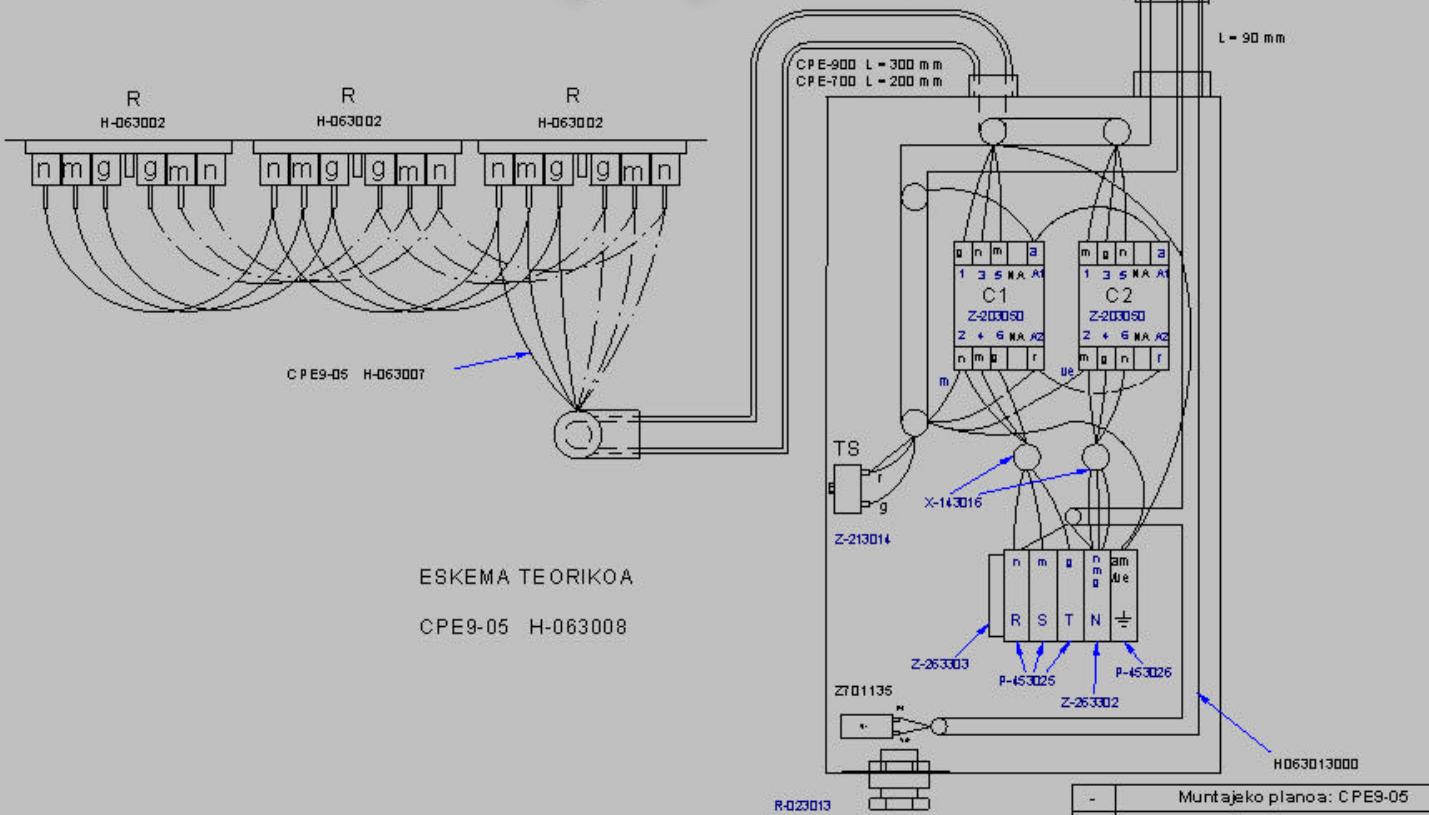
L = 90 mm

CPE-900 L = 300 mm
CPE-700 L = 200 mm

R
H-063002

R
H-063002

R
H-063002

n m g g m n
n m g g m n
n m g g m n

CPE9-05 H-063007

g n m a
1 3 5 NA A1
C1
Z-203050
2 4 6 NA A2
n m g r

m g n a
1 3 5 NA A1
C2
Z-203050
2 4 6 NA A2
m g n r

m
ue

TS
r
g

Z-213014

X-143016

ESKEMA TEORIKOA

CPE9-05 H-063008

n m g n m g am ue
R S T N

Z-263303
P-453025
Z-263302
P-453026

Z701135

H063013000

R-023013

| - | Muntajeko planoa: CPE9-05 |